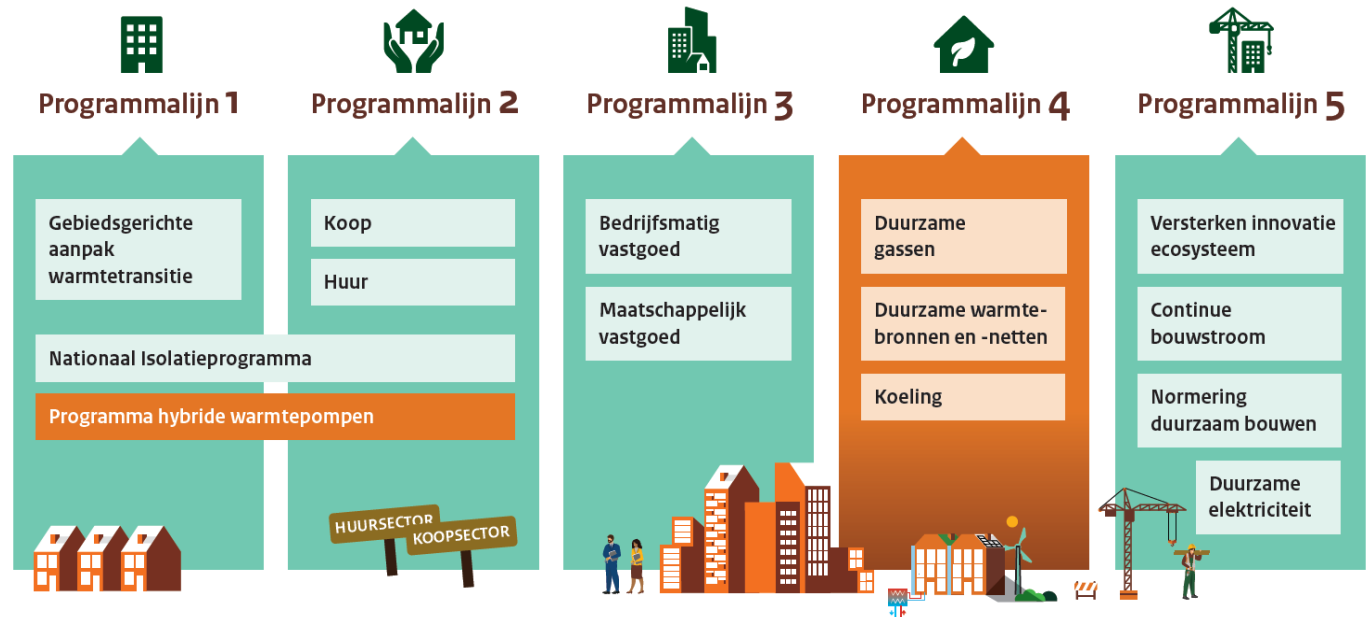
Programmalijn 1

Gebiedsgerichte aanpak warmtetransitie

Programmalijn 2

Koop

Huur

Nationaal Isolatieprogramma

Programma hybride warmtepompen

HUURSECTOR

KOOPSECTOR

Programmalijn 3

Bedrijfsmatig vastgoed

Maatschappelijk vastgoed

Programmalijn 4

Duurzame gassen

Duurzame warmtebronnen en -netten

Koeling

Programmalijn 5

Versterken innovatie ecosysteem

Continue bouwstroom

Normering duurzaam bouwen

Duurzame elektriciteit